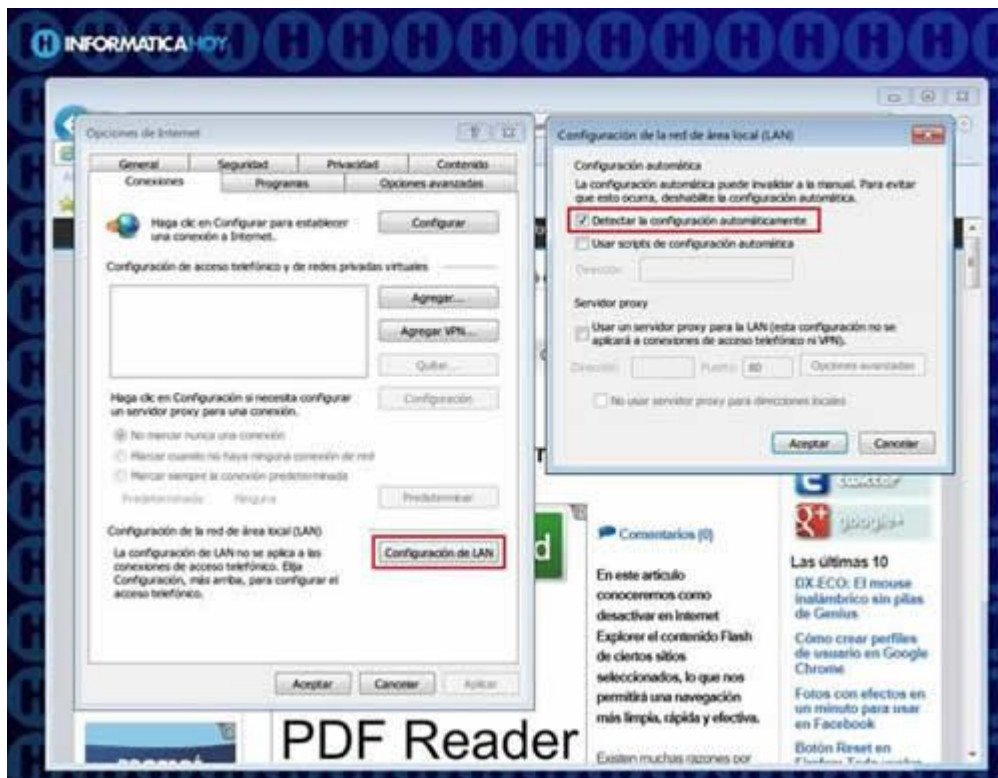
INFORMATICAHOY

Opciones de Internet

General | Seguridad | Privacidad | Contenido
Conexiones | Programas | Opciones avanzadas

Haga clic en Configurar para establecer una conexión a Internet.

Configurar

Configuración de acceso telefónico y de redes privadas virtuales

Agregar...

Agregar VPN...

Quitar...

Haga clic en Configuración si necesita configurar un servidor proxy para una conexión.

Configuración

No marcar nunca una conexión

Marcar cuando no haya ninguna conexión de red

Marcar siempre la conexión predeterminada

Predeterminada: Ninguna

Predeterminar

Configuración de la red de área local (LAN)

La configuración de LAN no se aplica a las conexiones de acceso telefónico. Elija Configuración, más arriba, para configurar el acceso telefónico.

Configuración de LAN

Aceptar | Cancelar | Aplicar

Configuración de la red de área local (LAN)

Configuración automática

La configuración automática puede invalidar a la manual. Para evitar que esto ocurra, deshabilite la configuración automática.

Detectar la configuración automáticamente

Usar scripts de configuración automática

Dirección

Servidor proxy

Usar un servidor proxy para la LAN (esta configuración no se aplicará a conexiones de acceso telefónico ni VPN).

Dirección: | Puerto: 80 | Opciones avanzadas

No usar servidor proxy para direcciones locales

Aceptar | Cancelar

Comentarios (0)

En este artículo conoceremos como desactivar en Internet Explorer el contenido Flash de ciertos sitios seleccionados, lo que nos permitirá una navegación más limpia, rápida y efectiva.

Existen muchas razones por

twitter

google+

Las últimas 10

DX-ECO: El mouse inalámbrico sin pilas de Genius

Cómo crear perfiles de usuario en Google Chrome

Fotos con efectos en un minuto para usar en Facebook

Botón Reset en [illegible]

PDF Reader